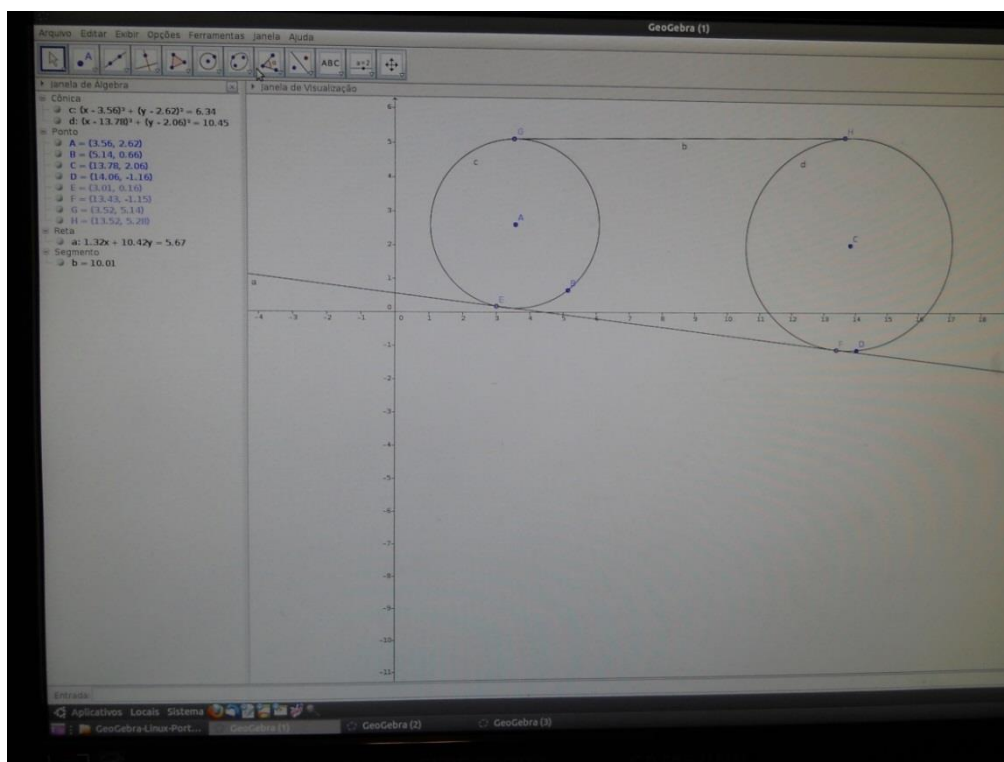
Arquivo Editar Exibir Opções Ferramentas Janela Ajuda

GeoGebra (1)

ABC

a=2

Janela de Álgebra

Cônica
c: $(x - 3.56)^2 + (y - 2.62)^2 = 6.34$
d: $(x - 13.78)^2 + (y - 2.06)^2 = 10.45$
Ponto
A = (3.56, 2.62)
B = (5.14, 0.66)
C = (13.78, 2.06)
D = (14.06, -1.16)
E = (3.01, 0.16)
F = (13.43, -1.15)
G = (3.52, 5.14)
H = (13.52, 5.28)
Reta
a: 1.32x + 10.42y = 5.67
Segmento
b = 10.01

Janela de Visualização

G H b c d A C B E F D a

-4 -3 -2 -1 0 1 2 3 4 5 6 7 8 9 10 11 12 13 14 15 16 17 18

6 5 4 3 2 1 -1 -2 -3 -4 -5 -6 -7 -8 -9 -10 -11

Entrada:

Aplicativos Locais Sistema

GeoGebra-Linux-Port... GeoGebra (1) GeoGebra (2) GeoGebra (3)